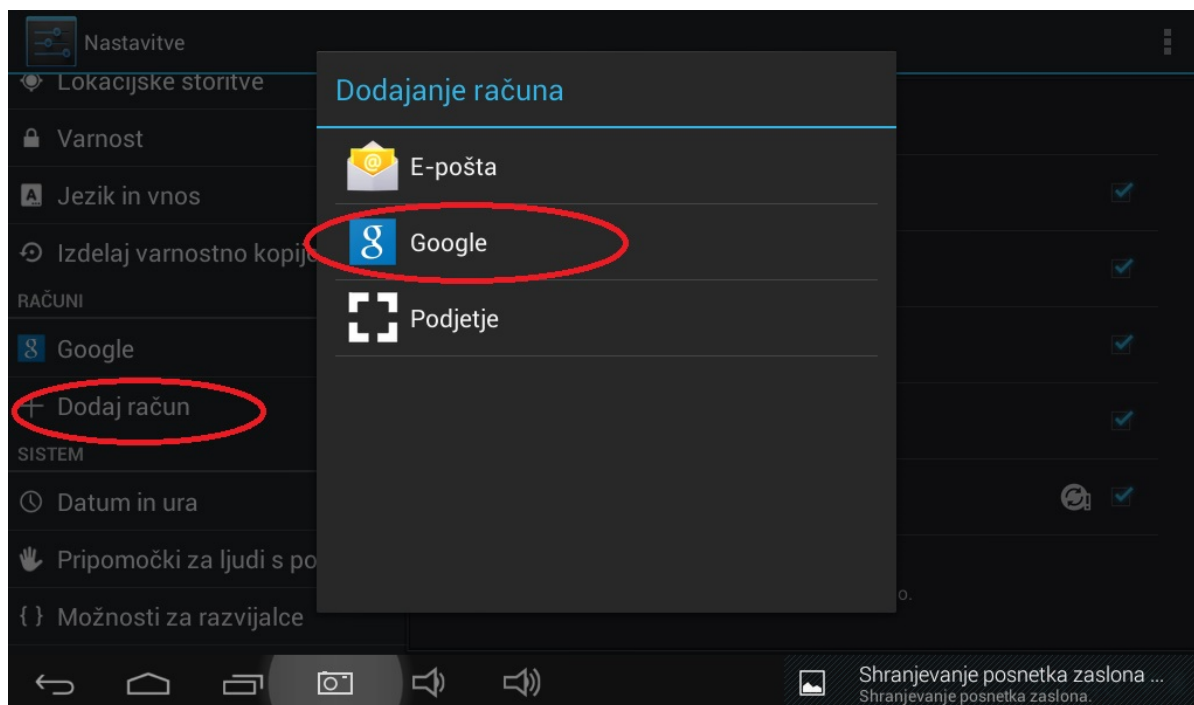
Nastavitve

Lokacijske storitve

Varnost

Jezik in vnos

Izdelaj varnostno kopij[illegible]

RAČUNI

Google

+ Dodaj račun

SISTEM

Datum in ura

Pripomočki za ljudi s po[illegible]

{ } Možnosti za razvijalce

Dodajanje računa

E-pošta

Google

Podjetje

o.

Shranjevanje posnetka zaslona ...
Shranjevanje posnetka zaslona.